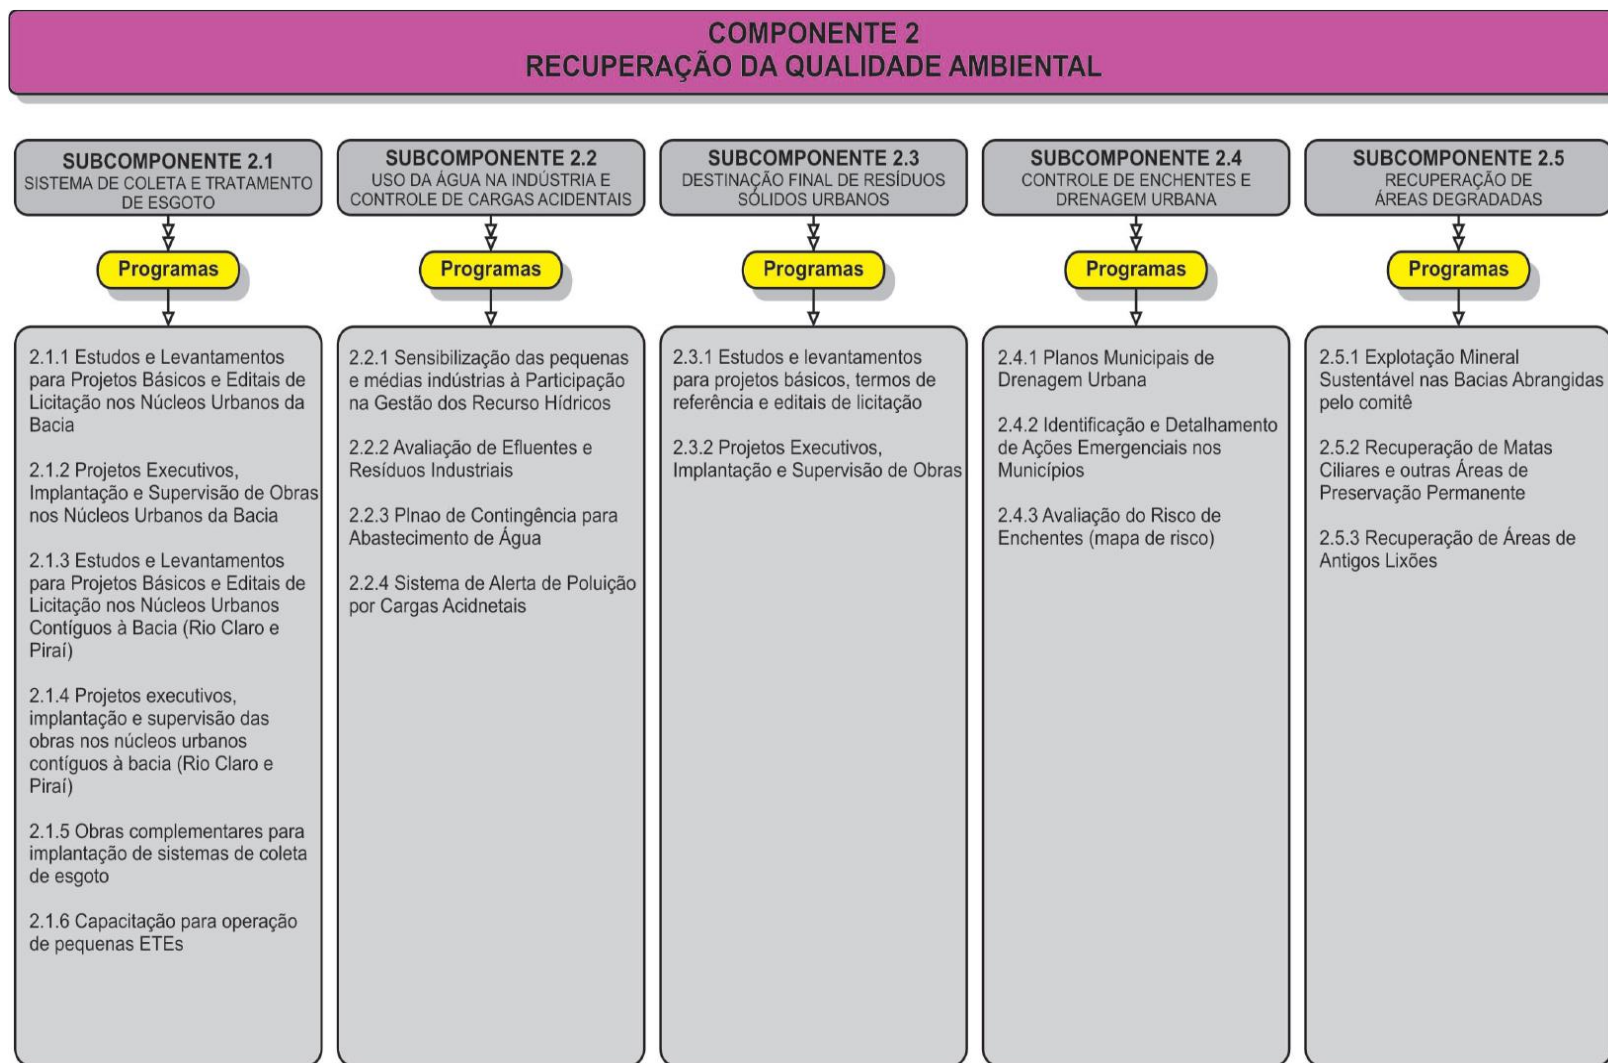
COMPONENTE 2
RECUPERAÇÃO DA QUALIDADE AMBIENTAL

SUBCOMPONENTE 2.1
SISTEMA DE COLETA E TRATAMENTO DE ESGOTO

Programas

2.1.1 Estudos e Levantamentos para Projetos Básicos e Editais de Licitação nos Núcleos Urbanos da Bacia

2.1.2 Projetos Executivos, Implantação e Supervisão de Obras nos Núcleos Urbanos da Bacia

2.1.3 Estudos e Levantamentos para Projetos Básicos e Editais de Licitação nos Núcleos Urbanos Contíguos à Bacia (Rio Claro e Piraí)

2.1.4 Projetos executivos, implantação e supervisão das obras nos núcleos urbanos contíguos à bacia (Rio Claro e Piraí)

2.1.5 Obras complementares para implantação de sistemas de coleta de esgoto

2.1.6 Capacitação para operação de pequenas ETEs

SUBCOMPONENTE 2.2
USO DA ÁGUA NA INDÚSTRIA E CONTROLE DE CARGAS ACIDENTAIS

Programas

2.2.1 Sensibilização das pequenas e médias indústrias à Participação na Gestão dos Recurso Hídricos

2.2.2 Avaliação de Efluentes e Resíduos Industriais

2.2.3 Plnao de Contingência para Abastecimento de Água

2.2.4 Sistema de Alerta de Poluição por Cargas Acidnetais

SUBCOMPONENTE 2.3
DESTINAÇÃO FINAL DE RESÍDUOS SÓLIDOS URBANOS

Programas

2.3.1 Estudos e levantamentos para projetos básicos, termos de referência e editais de licitação

2.3.2 Projetos Executivos, Implantação e Supervisão de Obras

SUBCOMPONENTE 2.4
CONTROLE DE ENCHENTES E DRENAGEM URBANA

Programas

2.4.1 Planos Municipais de Drenagem Urbana

2.4.2 Identificação e Detalhamento de Ações Emergenciais nos Municípios

2.4.3 Avaliação do Risco de Enchentes (mapa de risco)

SUBCOMPONENTE 2.5
RECUPERAÇÃO DE ÁREAS DEGRADADAS

Programas

2.5.1 Explotação Mineral Sustentável nas Bacias Abrangidas pelo comitê

2.5.2 Recuperação de Matas Ciliares e outras Áreas de Preservação Permanente

2.5.3 Recuperação de Áreas de Antigos Lixões